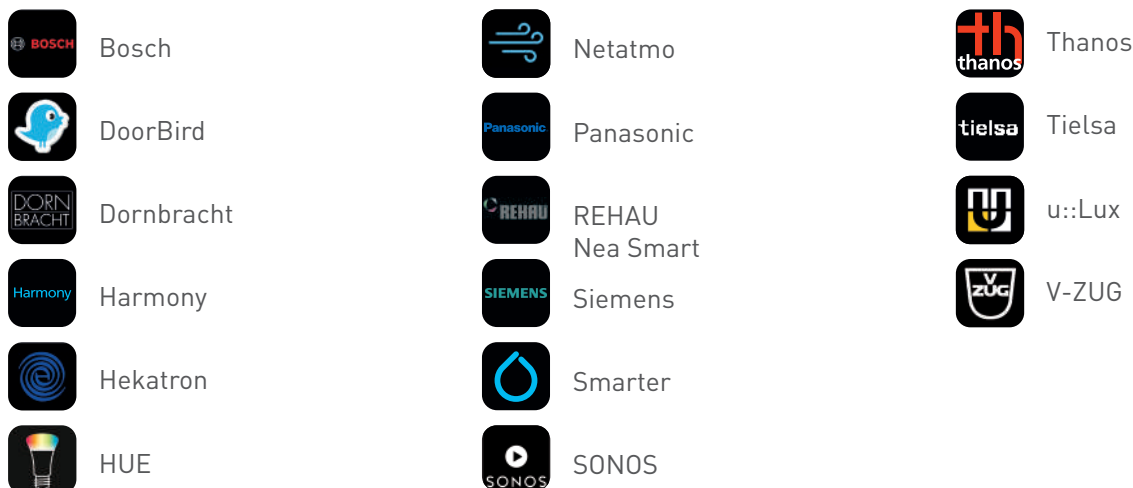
BOSCH Bosch

DoorBird

DORN BRACHT Dornbracht

Harmony Harmony

Hekatron

HUE

Netatmo

Panasonic Panasonic

REHAU REHAU Nea Smart

SIEMENS Siemens

Smarter

SONOS SONOS

th thanos Thanos

tielsa Tielsa

u::Lux

V ZUG V-ZUG